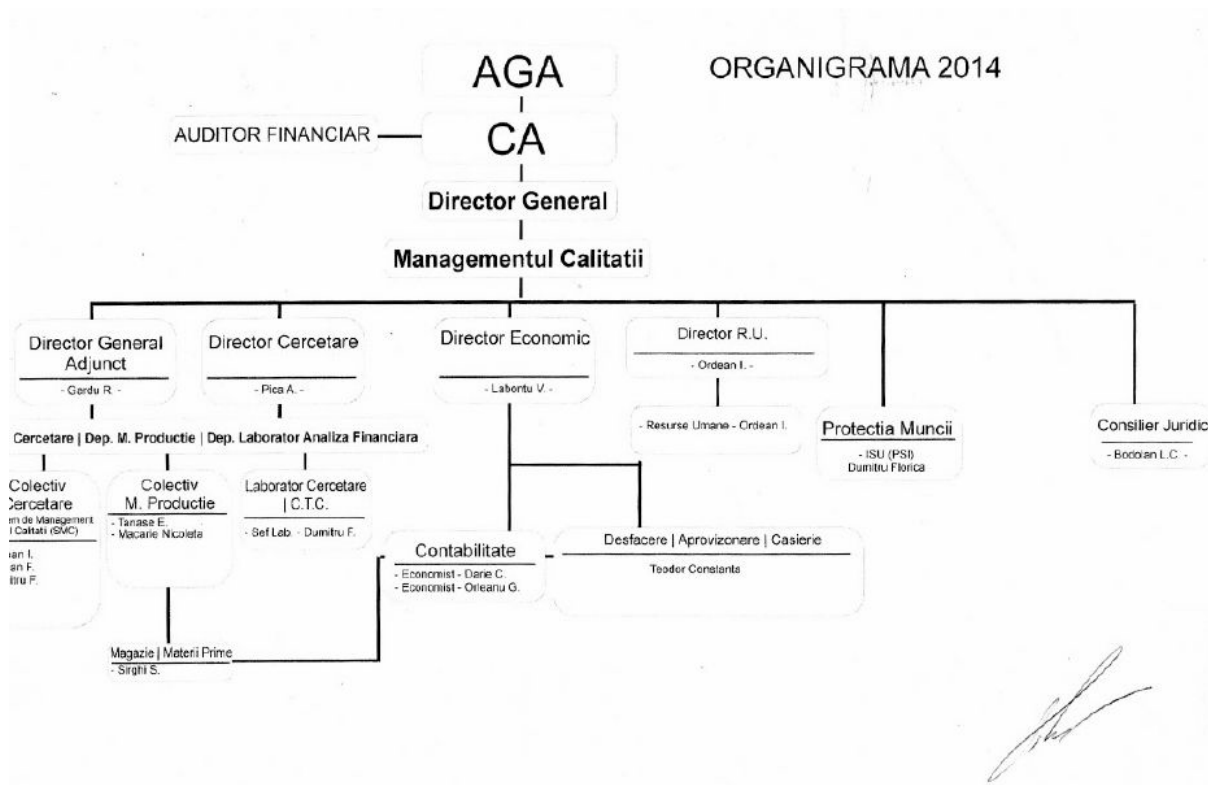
AGA

ORGANIGRAMA 2014

AUDITOR FINANCIAR

CA

Director General

Managementul Calitatii

Director General Adjunct
- Gardu R. -

Director Cercetare
- Pica A. -

Director Economic
- Labontu V. -

Director R.U.
- Ordean I. -

- Resurse Umane - Ordean I.

Protectia Muncii
- ISU (PSI)
Dumitru Florica

Consilier Juridic
- Bodoian L.C. -

Cercetare | Dep. M. Productie | Dep. Laborator Analiza Financiara

Colectiv Cercetare
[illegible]m de Management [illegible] Calitatii (SMC)
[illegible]ian I.
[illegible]ian F.
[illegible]itru F.

Colectiv M. Productie
- Tanase E.
- Macarie Nicoleta

Laborator Cercetare | C.T.C.
- Sef Lab. - Dumitru F.

Contabilitate
- Economist - Darie C.
- Economist - Orleanu G.

Desfacere | Aprovizonere | Casierie
Teodor Constanta

Magazie | Materii Prime
- Sirghi S.